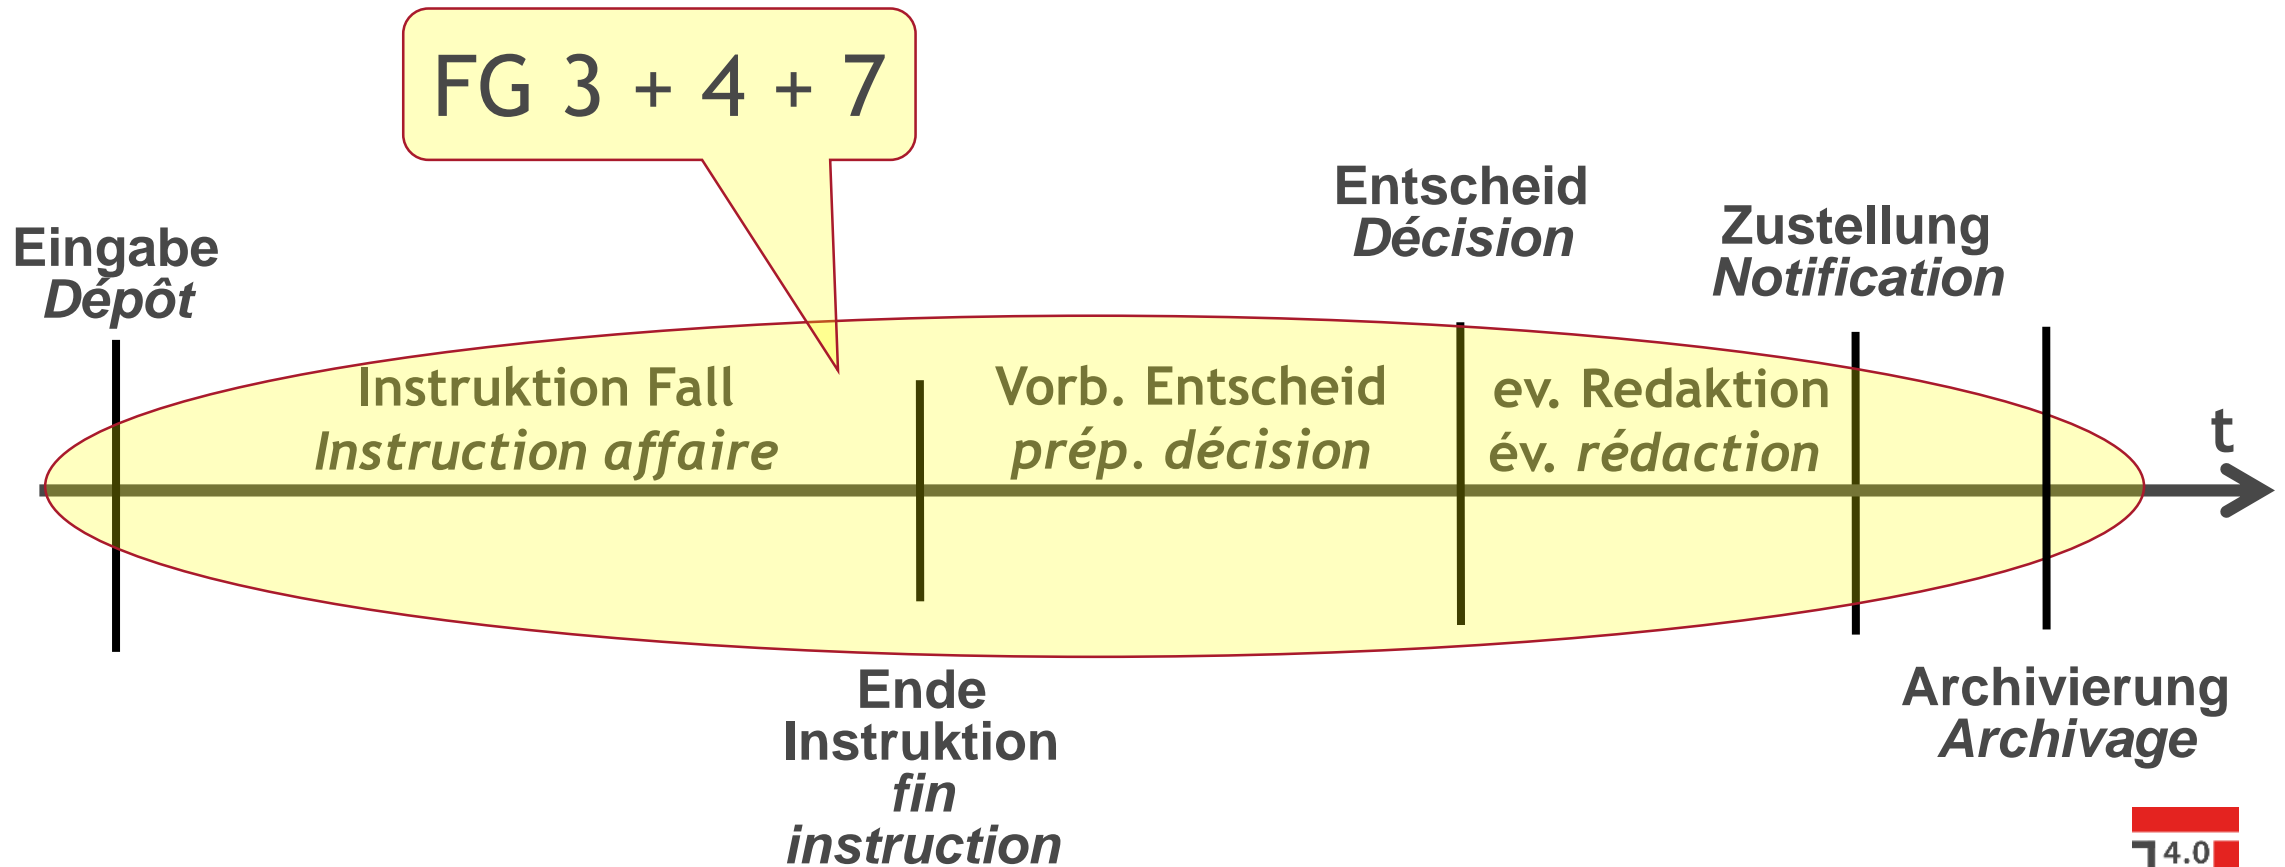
FG 3 + 4 + 7

Eingabe
Dépôt

Entscheid
Décision

Zustellung
Notification

Instruktion Fall
Instruction affaire

Vorb. Entscheid
prép. décision

ev. Redaktion
év. rédaction

t

Ende
Instruktion
fin
instruction

Archivierung
Archivage

4.0